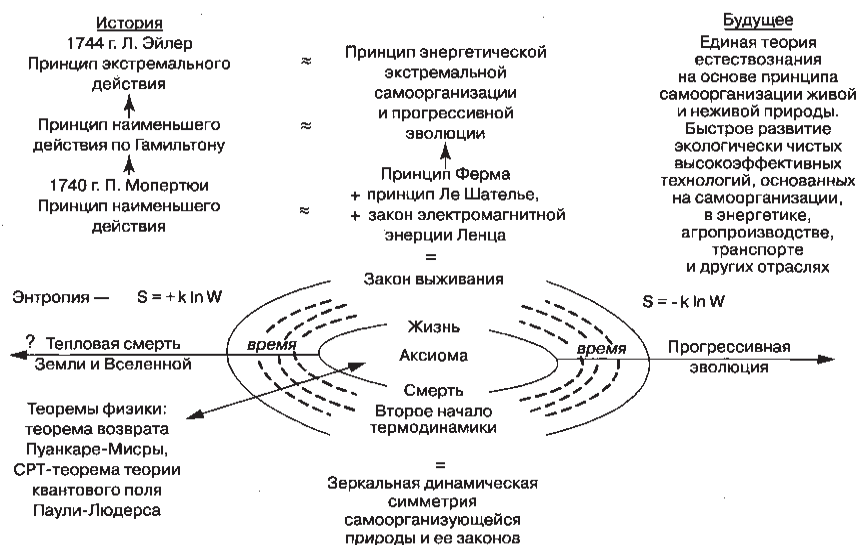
История
1744 г. Л. Эйлер
Принцип экстремального действия

Принцип наименьшего действия по Гамильтону

1740 г. П. Мопертюи
Принцип наименьшего действия

≈

≈

≈

Принцип энергетической экстремальной самоорганизации и прогрессивной эволюции

Принцип Ферма
+ принцип Ле Шателье,
+ закон электромагнитной энерции Ленца
=
Закон выживания

Будущее
Единая теория естествознания на основе принципа самоорганизации живой и неживой природы. Быстрое развитие экологически чистых высокоэффективных технологий, основанных на самоорганизации, в энергетике, агропроизводстве, транспорте и других отраслях

Энтропия — $S = + k \ln W$

$S = - k \ln W$

? Тепловая смерть Земли и Вселенной

время

Жизнь
Аксиома
Смерть
Второе начало термодинамики

время

Прогрессивная эволюция

Теоремы физики: теорема возврата Пуанкаре-Мисры, СРТ-теорема теории квантового поля Паули-Людерса

=
Зеркальная динамическая симметрия самоорганизующейся природы и ее законов